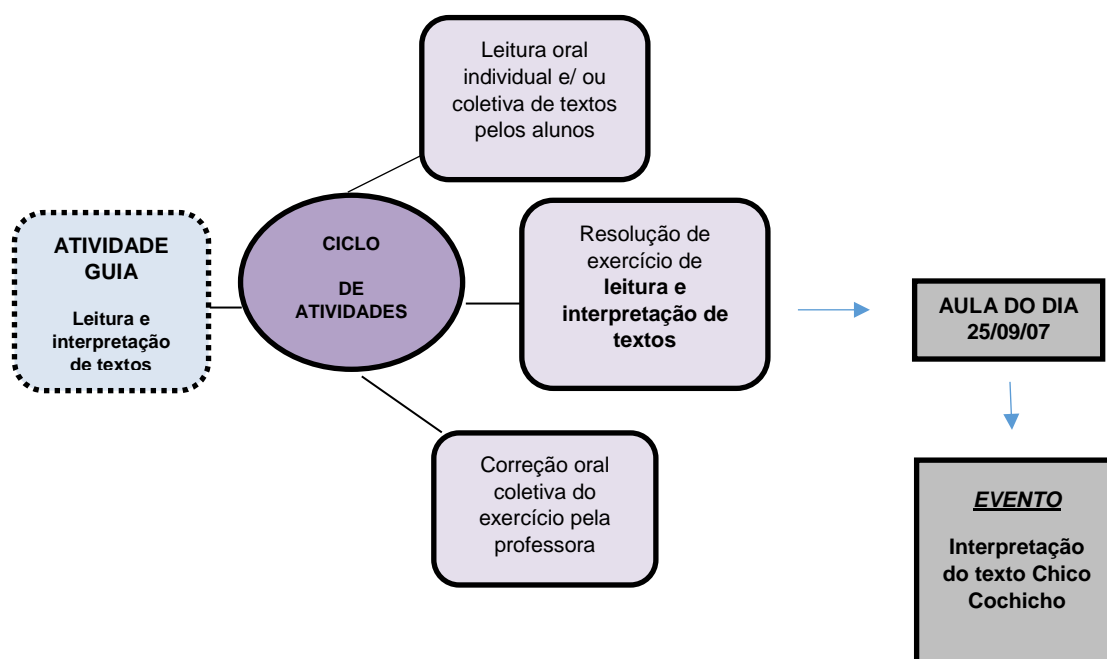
ATIVIDADE GUIA

Leitura e interpretação de textos

CICLO

DE ATIVIDADES

Leitura oral individual e/ ou coletiva de textos pelos alunos

Resolução de exercício de **leitura e interpretação de textos**

Correção oral coletiva do exercício pela professora

AULA DO DIA 25/09/07

*EVENTO*

Interpretação do texto Chico Cochicho